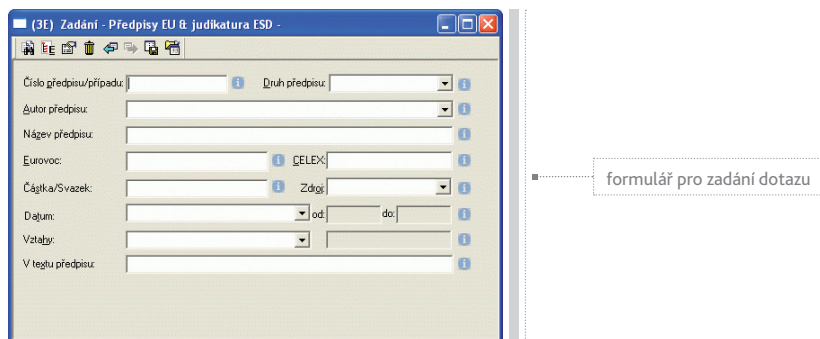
(3E) Zadání - Předpisy EU & judikatura ESD -

Číslo předpisu/případu:

Druh předpisu:

Autor předpisu:

Název předpisu:

Eurovoc:

CELEX:

Částka/Svazek:

Zdroj:

Datum:

od:

do:

Vztahy:

V textu předpisu:

formulář pro zadání dotazu